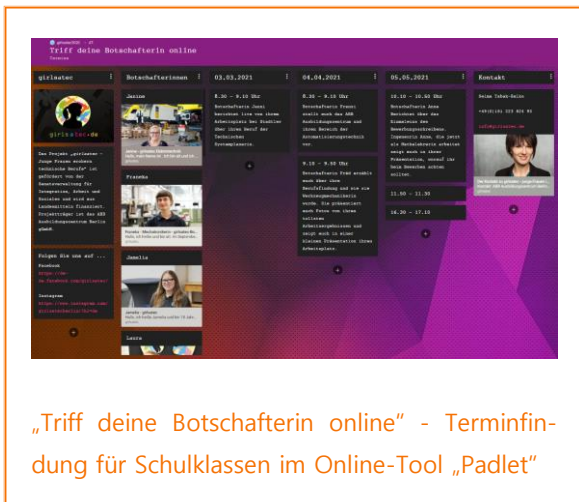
Triff deine Botschafterin online

girlsatec

Botschafterinnen

03.03.2021

04.04.2021

05.05.2021

Kontakt

Janine

Franka

Jamelia

Laura

8.30 - 9.10 Uhr

8.35 - 9.15 Uhr

10.10 - 10.50 Uhr

9.15 - 9.55 Uhr

11.50 - 12.30

16.30 - 17.10

Das Projekt „girlsatec - Junge Frauen erobern technische Berufe" ist gefördert von der Senatsverwaltung für Integration, Arbeit und Soziales und wird aus Landesmitteln finanziert.

Folgen Sie uns auf ...

„Triff deine Botschafterin online" - Terminfindung für Schulklassen im Online-Tool „Padlet"